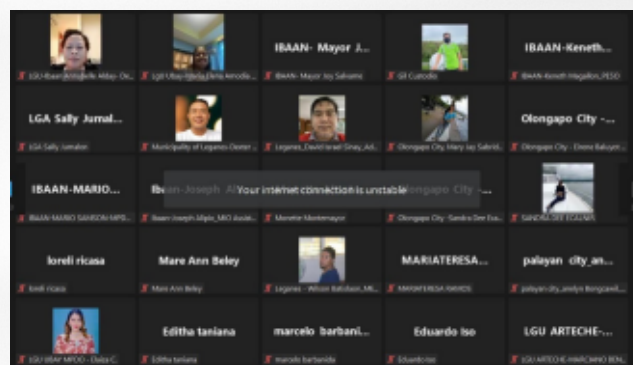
LGU-Ibaan Michelle Abay- Ol...

LGU Ubay-Hilda Elena Amodia...

IBAAN- Mayor J...

IBAAN- Mayor Joy Salvame

Gil Custodio

IBAAN-Keneth...

IBAAN-Keneth Magallon_PESO

LGA Sally Jumal...

LGA Sally Jumalon

Municipality of Leganes-Dexter...

Leganes_David Israel Sinay_Ad...

Olongapo City_Mary Joy Sabrid...

Olongapo City -...

Olongapo City - Emma Baluyot...

IBAAN-MARIO...

IBAAN-MARIO SANSON MPD...

Ibaan-Joseph Al...

Ibaan-Joseph Alipio_MIO Assist...

Your internet connection is unstable

Manette Montemayor

Olongapo City -...

Olongapo City -Sandra Dee Esc...

SANDRA DEE ECALNEA

loreli ricasa

loreli ricasa

Mare Ann Beley

Mare Ann Beley

Leganes - Wilson Baludsan_ML...

MARIATERESA...

MARIATERESA AWARDS

palayan city_an...

palayan city_analyn Bongcawil...

LGU UBAY MPDO - Dalia C...

Editha taniana

Editha taniana

marcelo barbani...

marcelo barbanida

Eduardo Iso

Eduardo Iso

LGU ARTECHE-...

LGU ARTECHE-MARCIANO BEN...